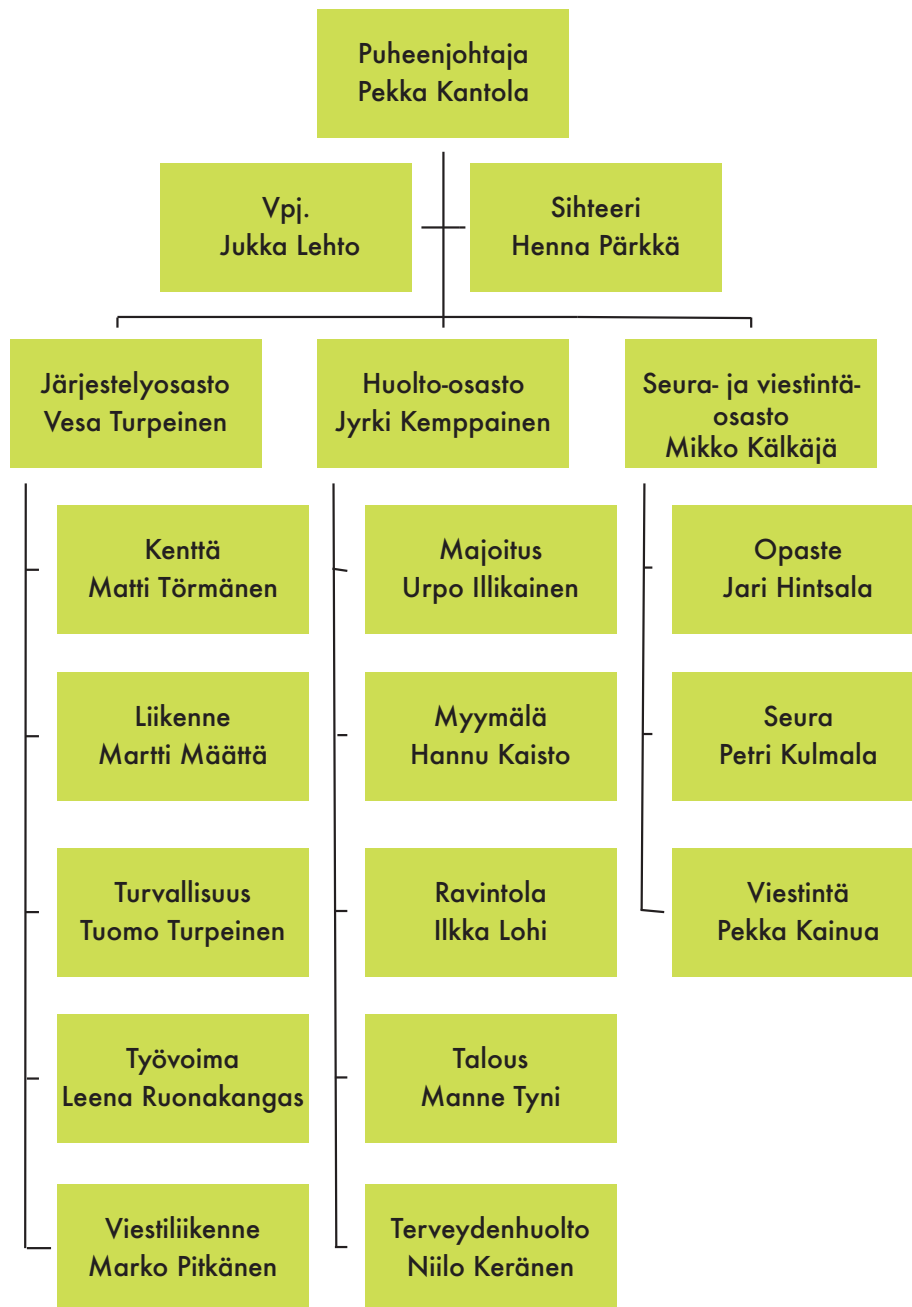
Puheenjohtaja
Pekka Kantola

Vpj.
Jukka Lehto

Sihteeri
Henna Pärkkä

Järjestelyosasto
Vesa Turpeinen

Kenttä
Matti Törmänen

Liikenne
Martti Määttä

Turvallisuus
Tuomo Turpeinen

Työvoima
Leena Ruonakangas

Viestiliikenne
Marko Pitkänen

Huolto-osasto
Jyrki Kemppainen

Majoitus
Urpo Illikainen

Myymälä
Hannu Kaisto

Ravintola
Ilkka Lohi

Talous
Manne Tyni

Terveydenhuolto
Niilo Keränen

Seura- ja viestintäosasto
Mikko Kälkäjä

Opaste
Jari Hintsala

Seura
Petri Kulmala

Viestintä
Pekka Kainua